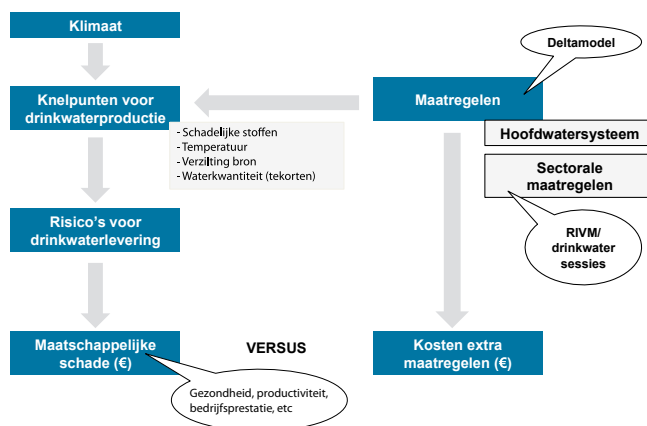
Klimaat

Knelpunten voor drinkwaterproductie

- Schadelijke stoffen
- Temperatuur
- Verzilting bron
- Waterkwantiteit (tekorten)

Risico's voor drinkwaterlevering

Maatschappelijke schade (€)

Gezondheid, productiviteit, bedrijfsprestatie, etc

VERSUS

Deltamodel

Maatregelen

Hoofdwatersysteem

Sectorale maatregelen

RIVM/ drinkwater sessies

Kosten extra maatregelen (€)